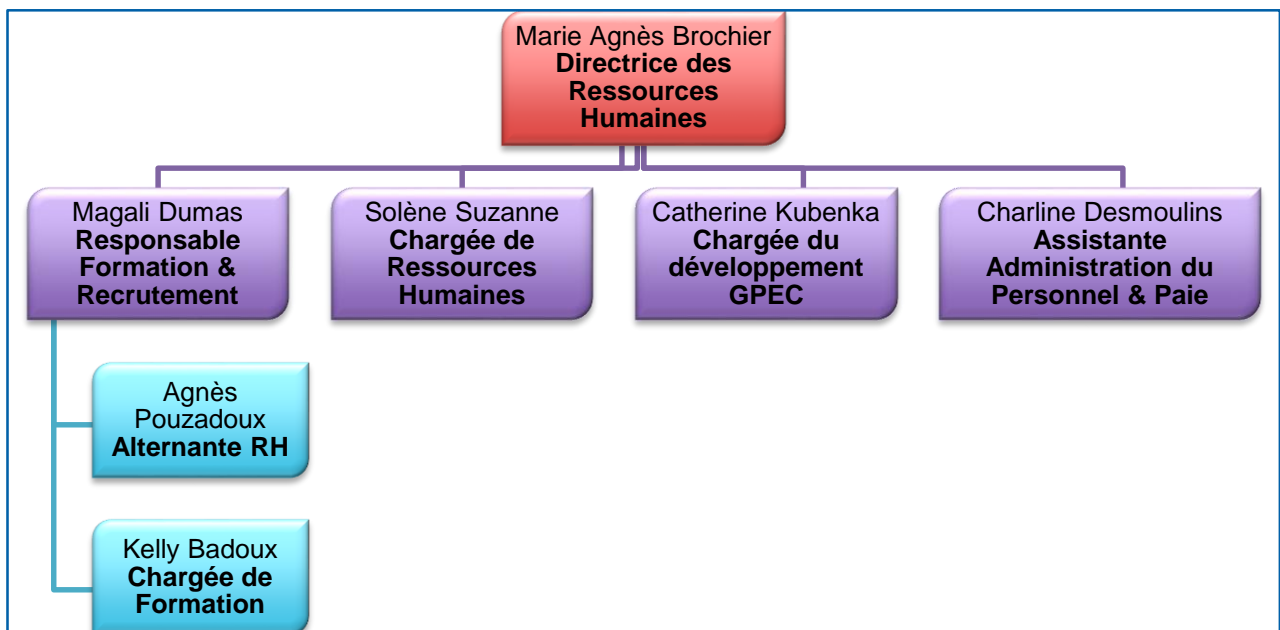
Marie Agnès Brochier
**Directrice des Ressources Humaines**

Magali Dumas
**Responsable Formation & Recrutement**

Solène Suzanne
**Chargée de Ressources Humaines**

Catherine Kubenka
**Chargée du développement GPEC**

Charline Desmoulins
**Assistante Administration du Personnel & Paie**

Agnès Pouzadoux
**Alternante RH**

Kelly Badoux
**Chargée de Formation**